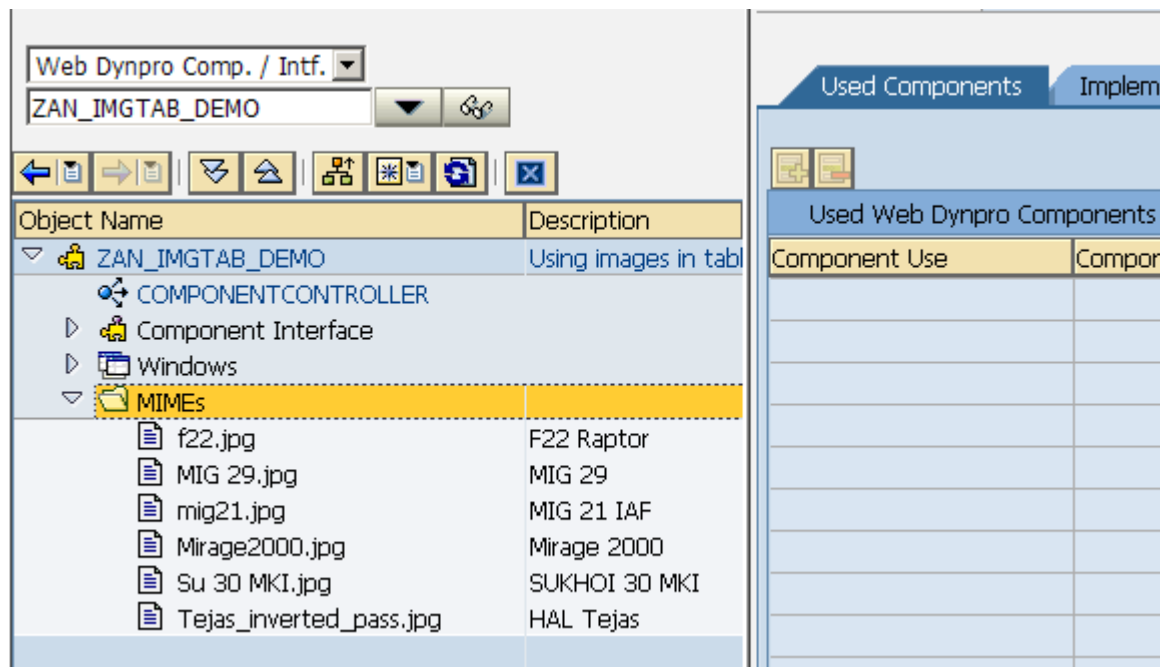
Web Dynpro Comp. / Intf.
ZAN_IMGTAB_DEMO

| Object Name | Description |
|---|---|
| ZAN_IMGTAB_DEMO | Using images in tabl |
| COMPONENTCONTROLLER | |
| Component Interface | |
| Windows | |
| MIMEs | |
| f22.jpg | F22 Raptor |
| MIG 29.jpg | MIG 29 |
| mig21.jpg | MIG 21 IAF |
| Mirage2000.jpg | Mirage 2000 |
| Su 30 MKI.jpg | SUKHOI 30 MKI |
| Tejas_inverted_pass.jpg | HAL Tejas |

Used Components | Implem

Used Web Dynpro Components

| Component Use | Compon |
|---|---|